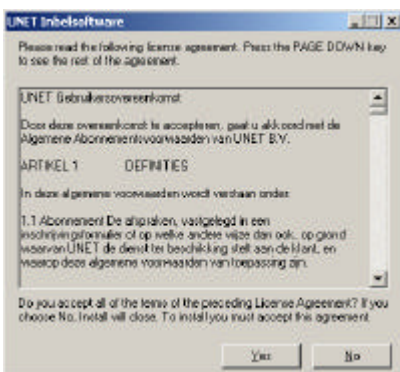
UNET Inbelsoftware

Please read the following license agreement. Press the PAGE DOWN key to see the rest of the agreement.

UNET Gebruikersovereenkomst

Door deze overeenkomst te accepteren, gaat u akkoord met de Algemene Abonnementsvoorwaarden van UNET B.V.

ARTIKEL 1 DEFINITIES

In deze algemene voorwaarden wordt verstaan onder:

1.1 Abonnement De afspraken, vastgelegd in een inschrijvingsformulier of op welke andere wijze dan ook, op grond waarvan UNET de dienst ter beschikking stelt aan de klant, en waarop deze algemene voorwaarden van toepassing zijn.

Do you accept all of the terms of the preceding License Agreement? If you choose No, Install will close. To install you must accept this agreement.

Yes

No